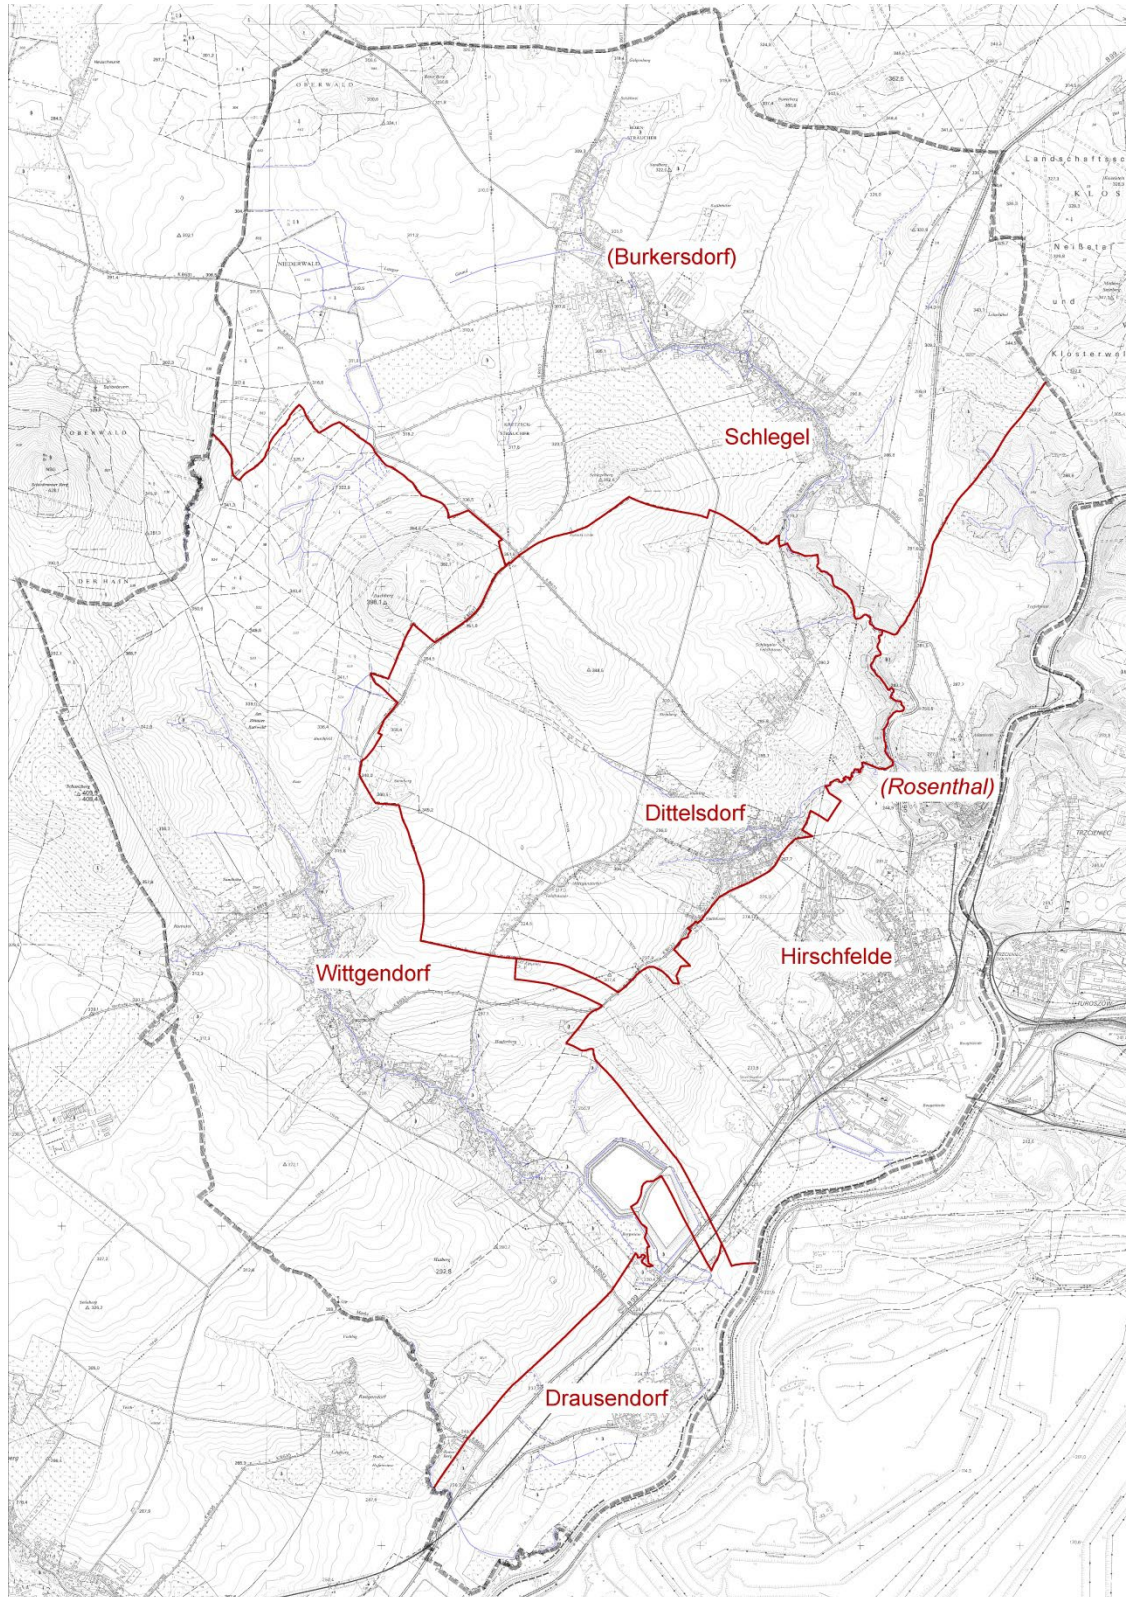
(Burkersdorf)

Schlegel

(Rosenthal)

Dittelsdorf

Hirschfelde

Wittgendorf

Drausendorf

Landschaftssc
KLOS
Neißtal
und
Klosterwal

OBERWALD

NIEDERWALD

OBERWALD

DER HAIN

TRZCINIEC

HIRSCHFELDE

362,5

396,1

408,4

232,6